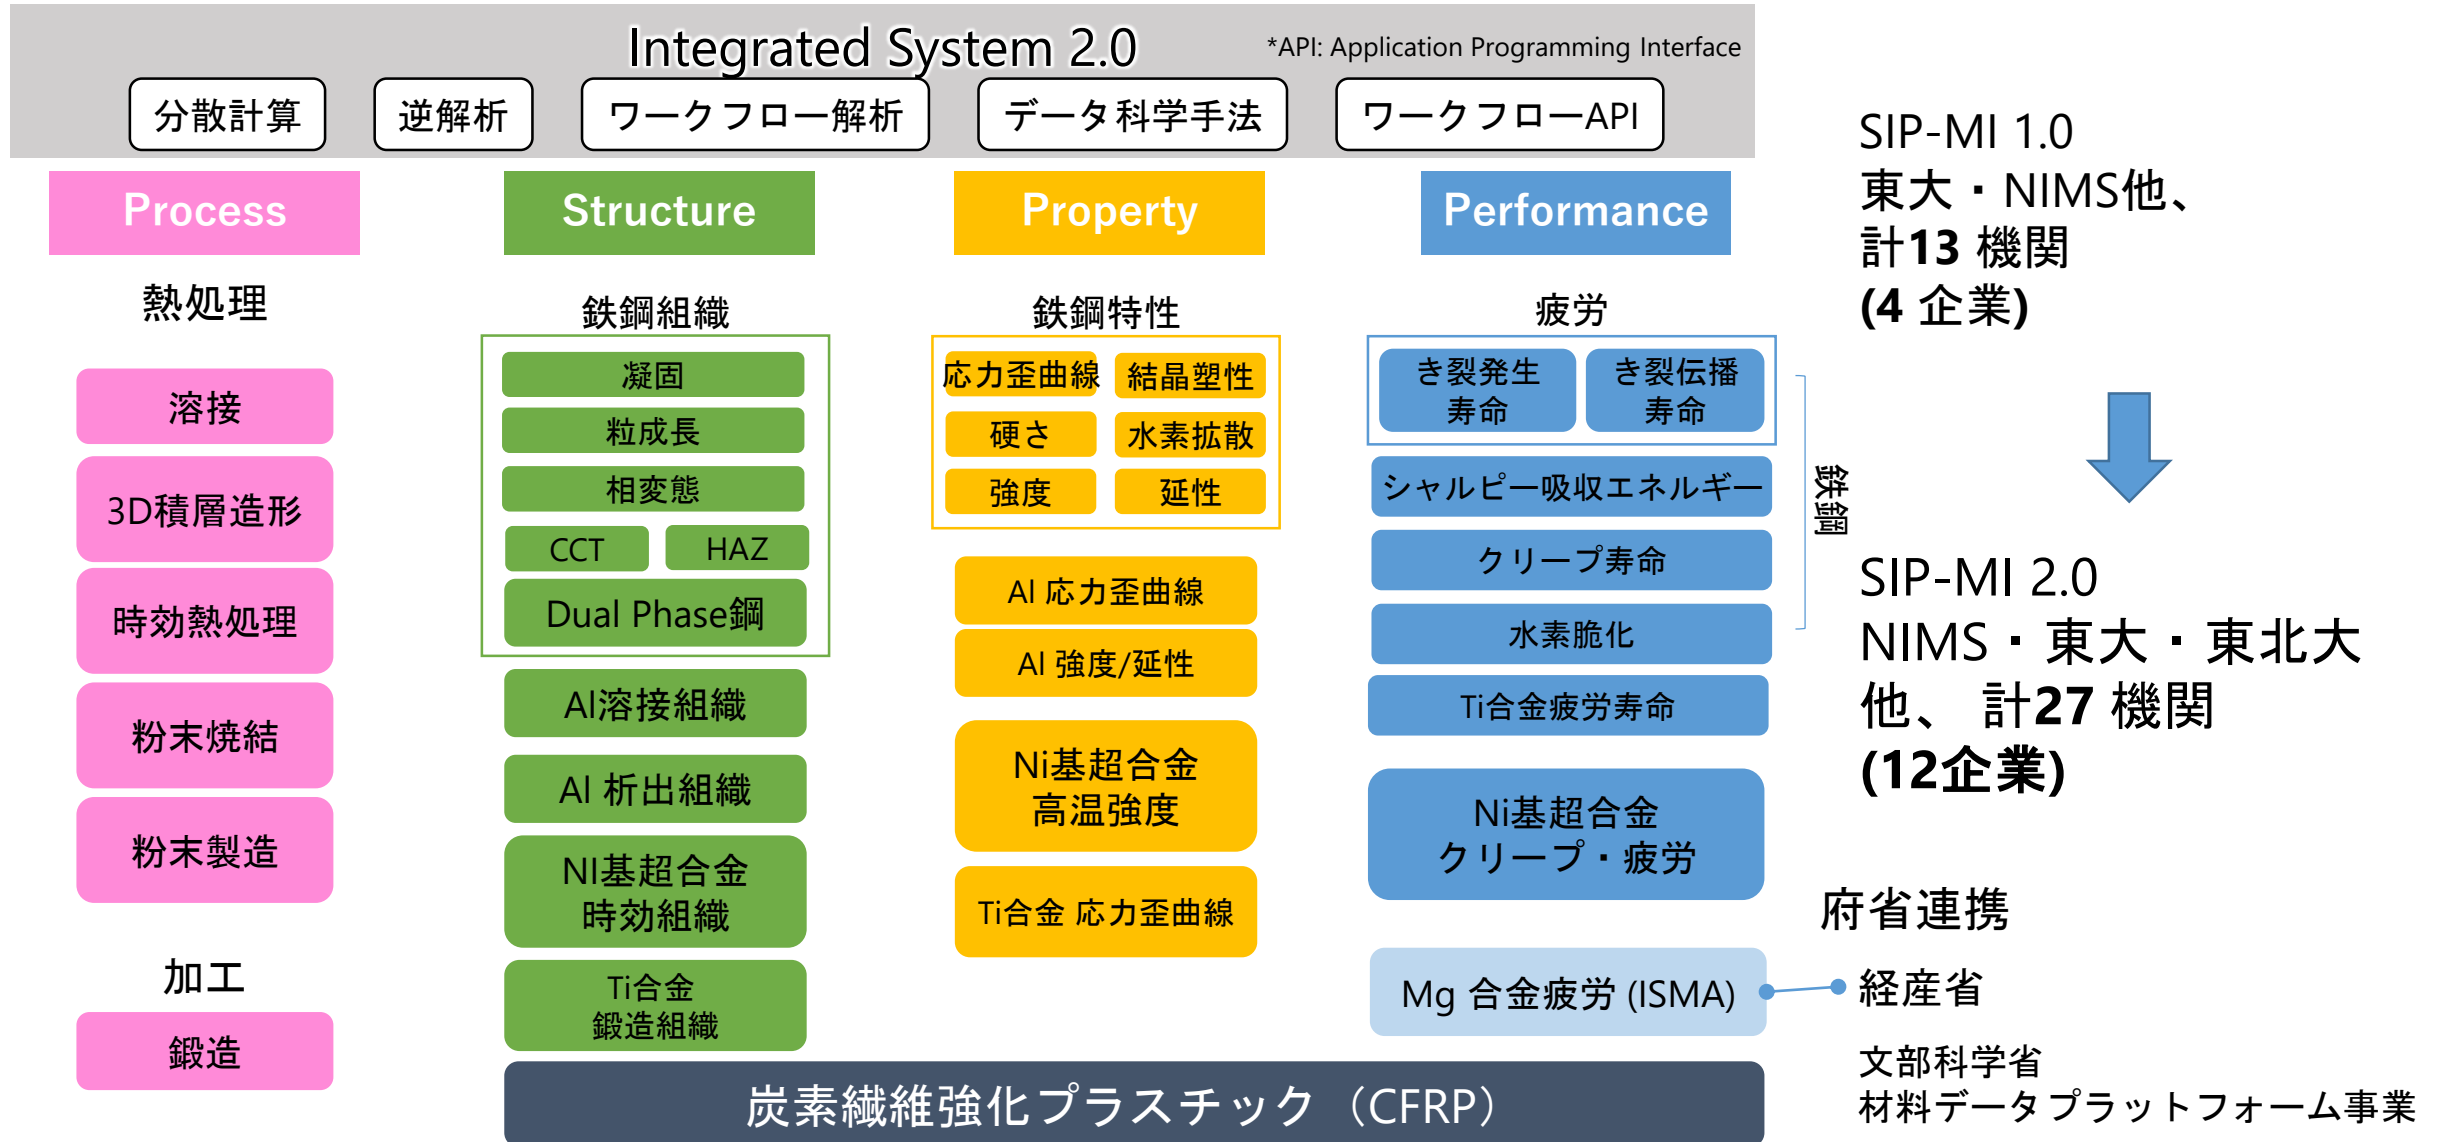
Integrated System 2.0

*API: Application Programming Interface

分散計算

逆解析

ワークフロー解析

データ科学手法

ワークフローAPI

Process

熱処理

溶接

3D積層造形

時効熱処理

粉末焼結

粉末製造

加工

鍛造

Structure

鉄鋼組織

凝固

粒成長

相変態

CCT

HAZ

Dual Phase鋼

Al溶接組織

Al 析出組織

NI基超合金
時効組織

Ti合金
鍛造組織

Property

鉄鋼特性

応力歪曲線

結晶塑性

硬さ

水素拡散

強度

延性

Al 応力歪曲線

Al 強度/延性

Ni基超合金
高温強度

Ti合金 応力歪曲線

Performance

疲労

き裂発生
寿命

き裂伝播
寿命

シャルピー吸収エネルギー

クリープ寿命

水素脆化

Ti合金疲労寿命

鉄鋼

Ni基超合金
クリープ・疲労

Mg 合金疲労 (ISMA)

炭素繊維強化プラスチック（CFRP）

SIP-MI 1.0
東大・NIMS他、
計13 機関
(4 企業)

SIP-MI 2.0
NIMS・東大・東北大
他、 計27 機関
(12企業)

府省連携

経産省

文部科学省
材料データプラットフォーム事業